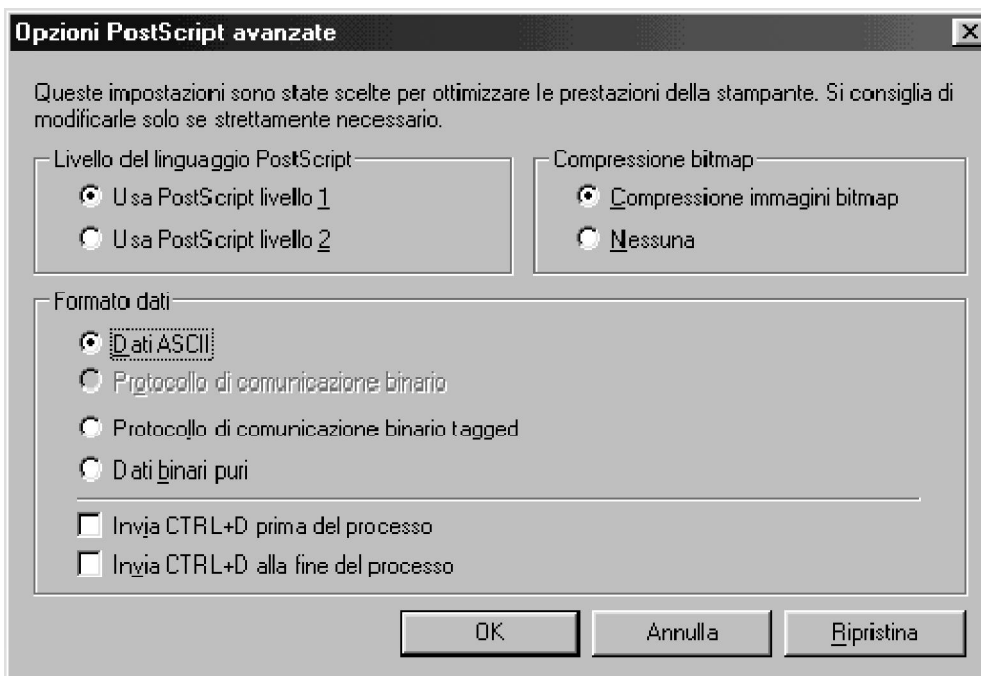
Opzioni PostScript avanzate

×

Queste impostazioni sono state scelte per ottimizzare le prestazioni della stampante. Si consiglia di modificarle solo se strettamente necessario.

Livello del linguaggio PostScript

Usa PostScript livello 1

Usa PostScript livello 2

Compressione bitmap

Compressione immagini bitmap

Nessuna

Formato dati

Dati ASCII

Protocollo di comunicazione binario

Protocollo di comunicazione binario tagged

Dati binari puri

Invia CTRL+D prima del processo

Invia CTRL+D alla fine del processo

OK

Annulla

Ripristina